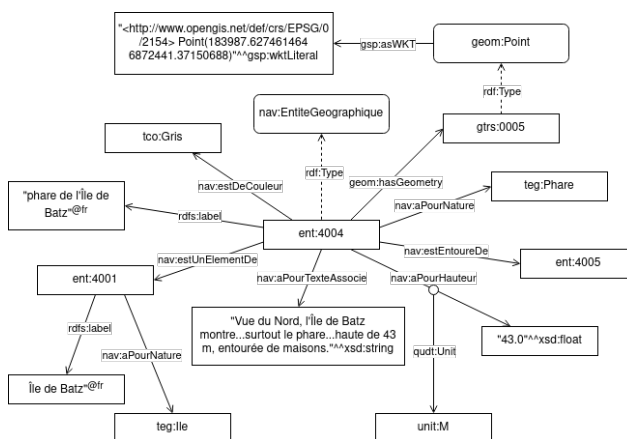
"<http://www.opengis.net/def/crs/EPSG/0/2154> Point(183987.627461464 6872441.37150688)"^^gsp:wktLiteral

gsp:asWKT

geom:Point

rdf:Type

nav:EntiteGeographique

gtrs:0005

tco:Gris

rdf:Type

nav:estDeCouleur

geom:hasGeometry

teg:Phare

"phare de l'Île de Batz"@fr

rdfs:label

nav:aPourNature

ent:4004

nav:estUnElementDe

nav:estEntoureDe

ent:4005

ent:4001

nav:aPourTexteAssocie

nav:aPourHauteur

rdfs:label

nav:aPourNature

"Vue du Nord, l'Île de Batz montre...surtout le phare...haute de 43 m, entourée de maisons."^^xsd:string

"43.0"^^xsd:float

qudt:Unit

Île de Batz"@fr

teg:Ile

unit:M